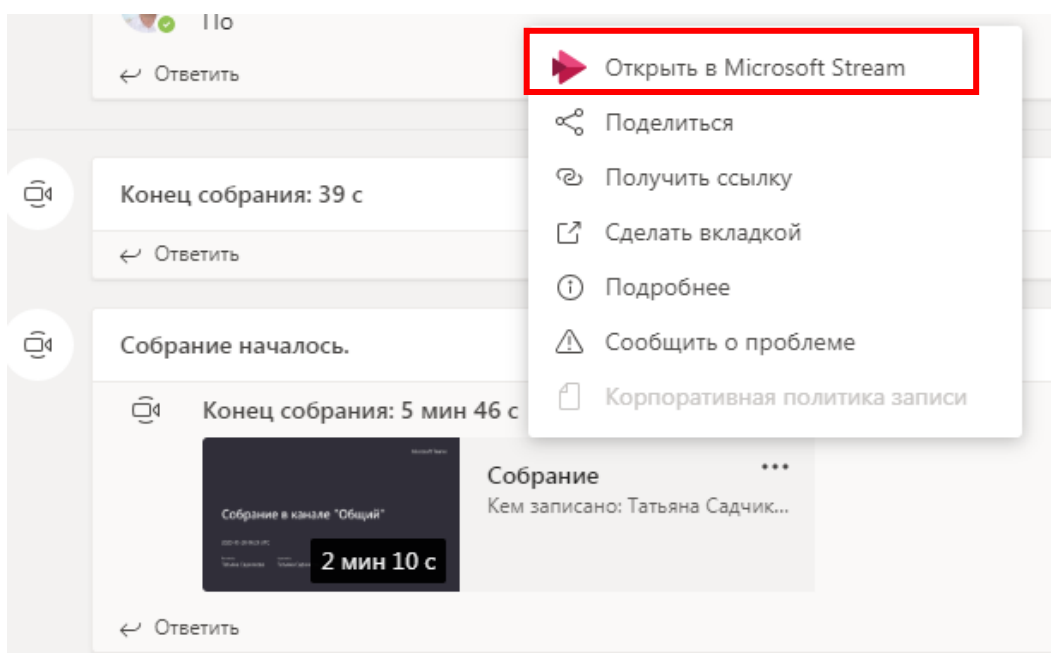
По

Ответить

Конец собрания: 39 с

Ответить

Собрание началось.

Конец собрания: 5 мин 46 с

Microsoft Teams

Собрание в канале "Общий"

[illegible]

2 мин 10 с

Собрание

Кем записано: Татьяна Садчик...

...

Ответить

Открыть в Microsoft Stream

Поделиться

Получить ссылку

Сделать вкладкой

Подробнее

Сообщить о проблеме

Корпоративная политика записи